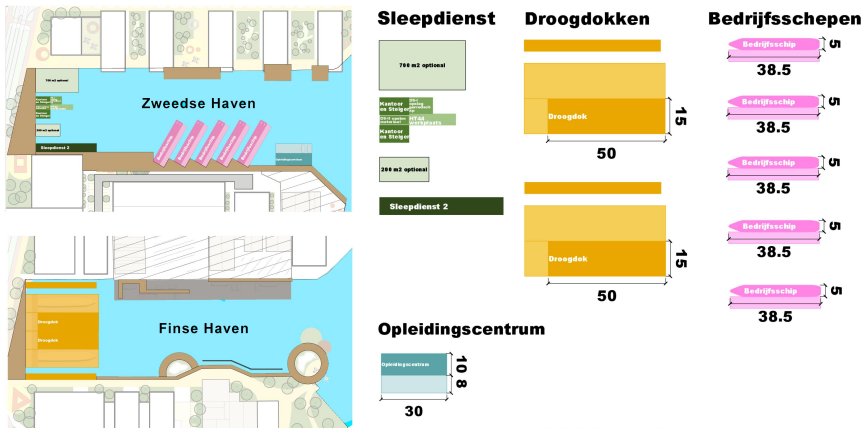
Zweedse Haven

700 m2 optional

Sleepdienst 2

Finse Haven

Droogdok

Droogdok

Sleepdienst

700 m2 optional

Kantoor en Steiger

Kantoor en Steiger

200 m2 optional

Sleepdienst 2

Droogdokken

Droogdok

15

50

Droogdok

15

50

Bedrijfsschepen

Bedrijfsschip

5

38.5

Bedrijfsschip

5

38.5

Bedrijfsschip

5

38.5

Bedrijfsschip

5

38.5

Bedrijfsschip

5

38.5

Opleidingscentrum

Opleidingscentrum

10

8

30